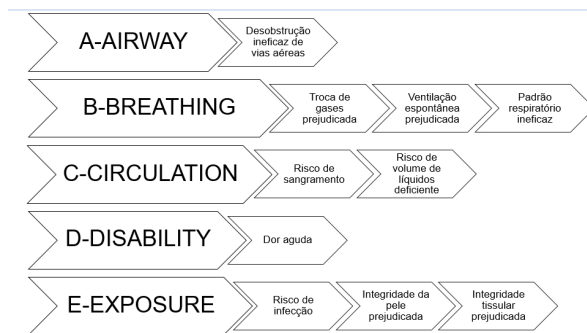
A-AIRWAY

Desobstrução ineficaz de vias aéreas

B-BREATHING

Troca de gases prejudicada

Ventilação espontânea prejudicada

Padrão respiratório ineficaz

C-CIRCULATION

Risco de sangramento

Risco de volume de líquidos deficiente

D-DISABILITY

Dor aguda

E-EXPOSURE

Risco de infecção

Integridade da pele prejudicada

Integridade tissular prejudicada